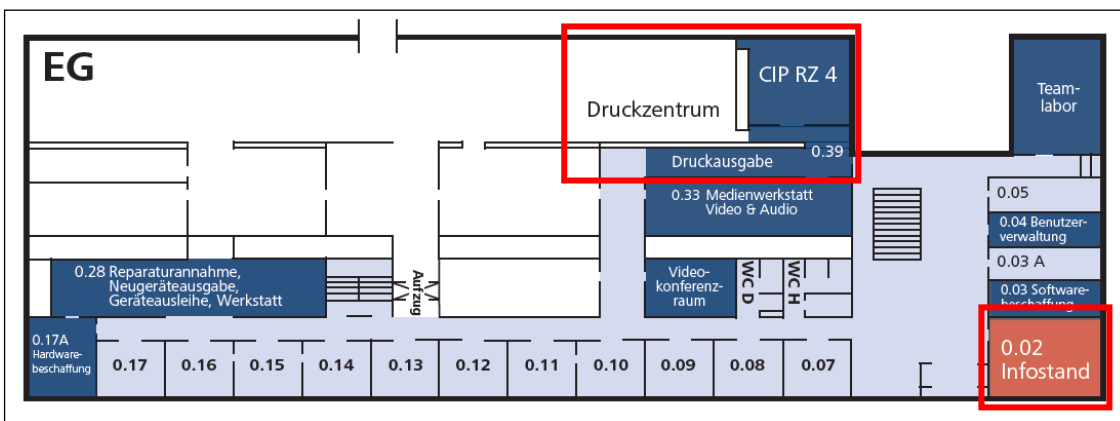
EG

Druckzentrum

CIP RZ 4

Team-
labor

Druckausgabe

0.39

0.33 Medienwerkstatt
Video & Audio

0.05

0.04 Benutzer-
verwaltung

0.03 A

0.03 Software-
beschaffung

0.28 Reparaturannahme,
Neugeräteausgabe,
Geräteausleihe, Werkstatt

Aufzug

Video-
konferenz-
raum

WC D

WC H

0.17A
Hardware-
beschaffung

0.17

0.16

0.15

0.14

0.13

0.12

0.11

0.10

0.09

0.08

0.07

0.02
Infostand